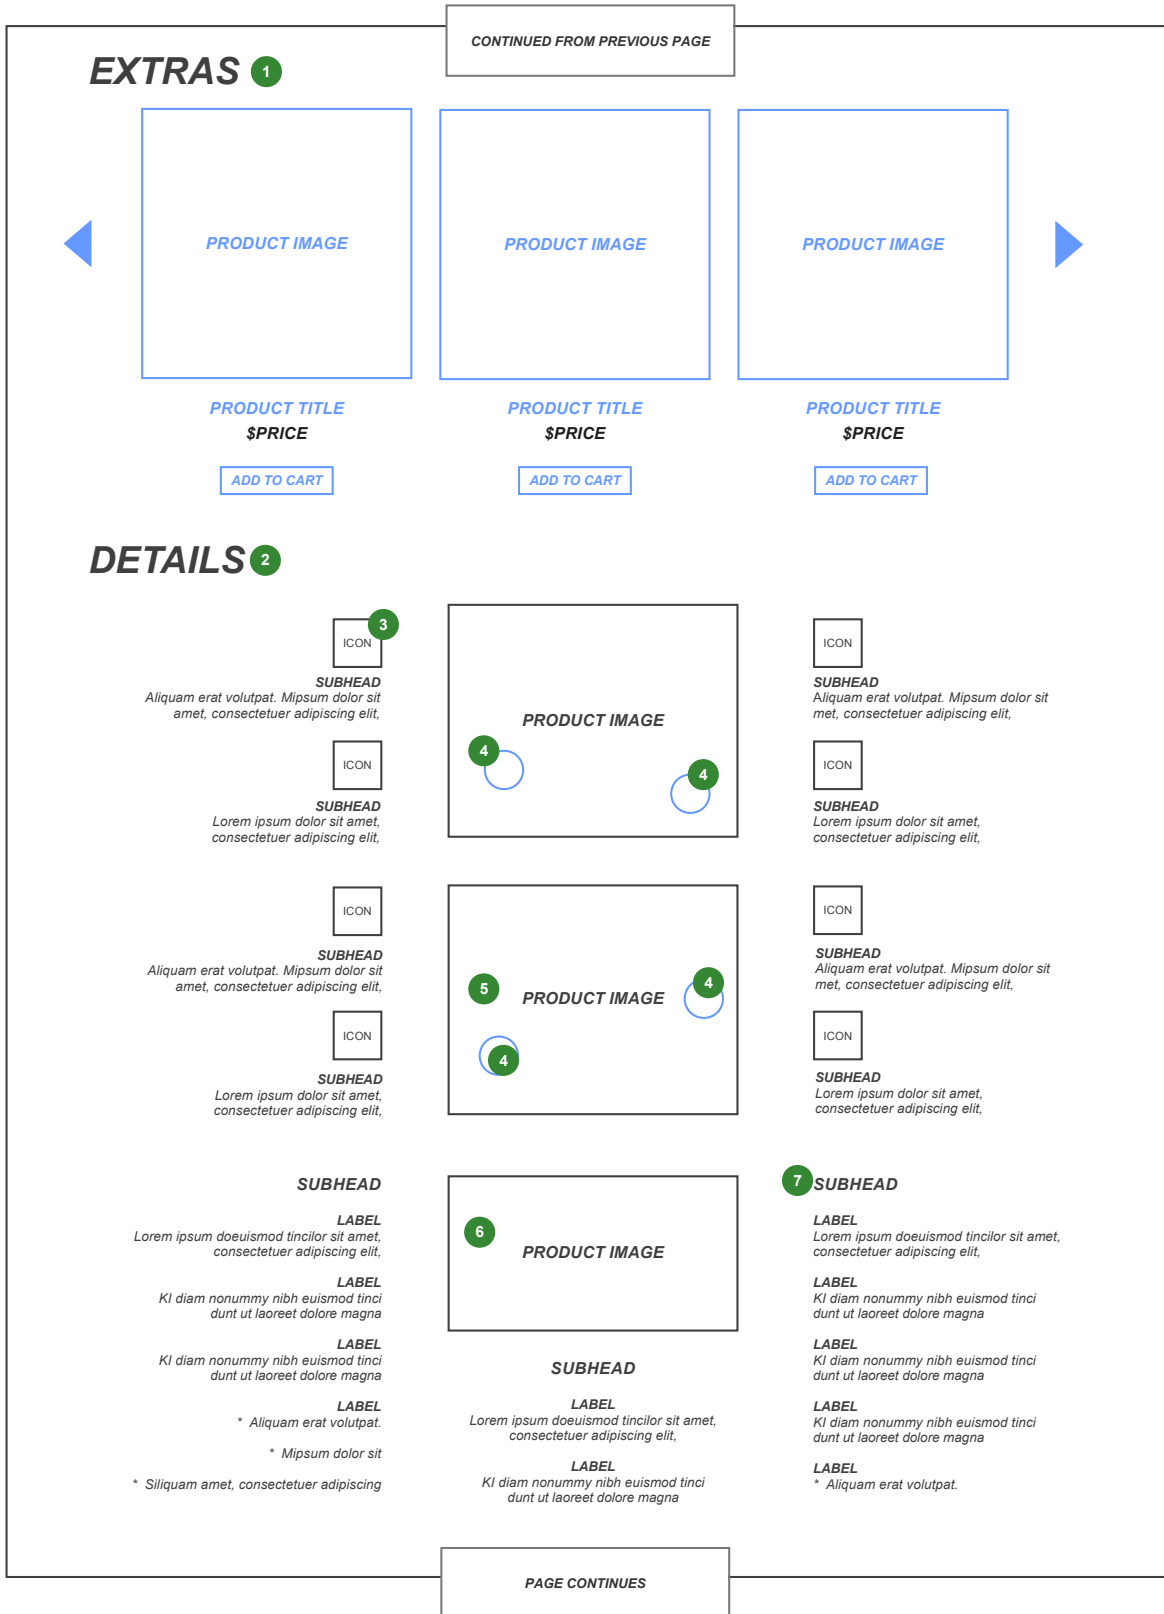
CONTINUED FROM PREVIOUS PAGE

EXTRAS 1

PRODUCT IMAGE

PRODUCT IMAGE

PRODUCT IMAGE

PRODUCT TITLE
$PRICE
ADD TO CART

PRODUCT TITLE
$PRICE
ADD TO CART

PRODUCT TITLE
$PRICE
ADD TO CART

DETAILS 2

ICON 3
SUBHEAD
Aliquam erat volutpat. Mipsum dolor sit amet, consectetuer adipiscing elit,

ICON
SUBHEAD
Lorem ipsum dolor sit amet, consectetuer adipiscing elit,

PRODUCT IMAGE
4
4

ICON
SUBHEAD
Aliquam erat volutpat. Mipsum dolor sit met, consectetuer adipiscing elit,

ICON
SUBHEAD
Lorem ipsum dolor sit amet, consectetuer adipiscing elit,

ICON
SUBHEAD
Aliquam erat volutpat. Mipsum dolor sit amet, consectetuer adipiscing elit,

ICON
SUBHEAD
Lorem ipsum dolor sit amet, consectetuer adipiscing elit,

5
PRODUCT IMAGE
4
4

ICON
SUBHEAD
Aliquam erat volutpat. Mipsum dolor sit met, consectetuer adipiscing elit,

ICON
SUBHEAD
Lorem ipsum dolor sit amet, consectetuer adipiscing elit,

SUBHEAD

LABEL
Lorem ipsum doeuismod tincilor sit amet, consectetuer adipiscing elit,

LABEL
Kl diam nonummy nibh euismod tinci dunt ut laoreet dolore magna

LABEL
Kl diam nonummy nibh euismod tinci dunt ut laoreet dolore magna

LABEL
* Aliquam erat volutpat.

* Mipsum dolor sit

* Siliquam amet, consectetuer adipiscing

6
PRODUCT IMAGE

SUBHEAD

LABEL
Lorem ipsum doeuismod tincilor sit amet, consectetuer adipiscing elit,

LABEL
Kl diam nonummy nibh euismod tinci dunt ut laoreet dolore magna

7 SUBHEAD

LABEL
Lorem ipsum doeuismod tincilor sit amet, consectetuer adipiscing elit,

LABEL
Kl diam nonummy nibh euismod tinci dunt ut laoreet dolore magna

LABEL
Kl diam nonummy nibh euismod tinci dunt ut laoreet dolore magna

LABEL
Kl diam nonummy nibh euismod tinci dunt ut laoreet dolore magna

LABEL
* Aliquam erat volutpat.

PAGE CONTINUES